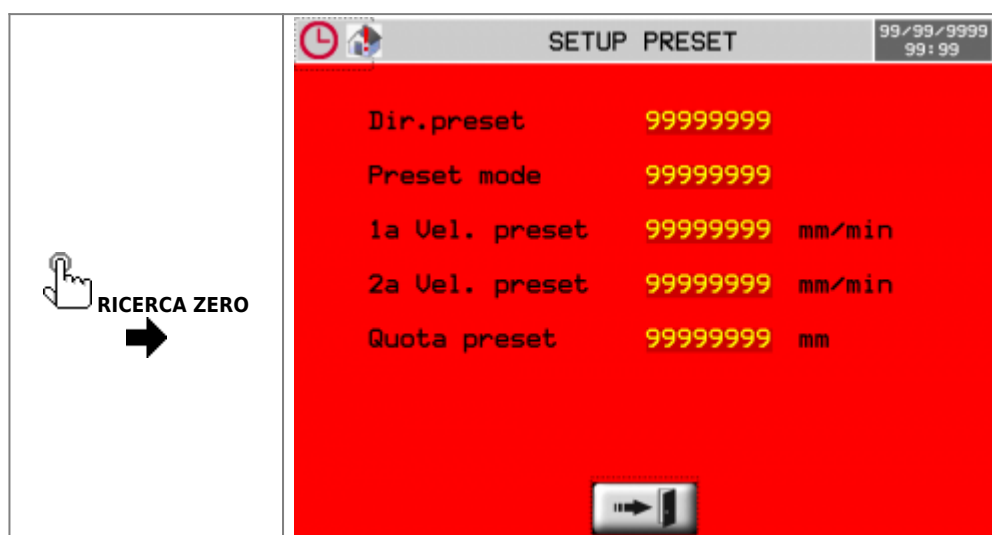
RICERCA ZERO

SETUP PRESET

99/99/9999
99:99

| | | |
|---|---|---|
| Dir.preset | 99999999 | |
| Preset mode | 99999999 | |
| 1a Vel. preset | 99999999 | mm/min |
| 2a Vel. preset | 99999999 | mm/min |
| Quota preset | 99999999 | mm |